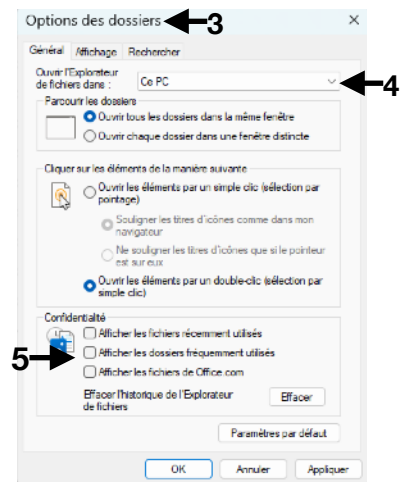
Options des dossiers ×
3
Général Affichage Rechercher

Ouvrir l'Explorateur de fichiers dans : Ce PC
4

Parcourir les dossiers
Ouvrir tous les dossiers dans la même fenêtre
Ouvrir chaque dossier dans une fenêtre distincte

Cliquer sur les éléments de la manière suivante
Ouvrir les éléments par un simple clic (sélection par pointage)
Souligner les titres d'icônes comme dans mon navigateur
Ne souligner les titres d'icônes que si le pointeur est sur eux
Ouvrir les éléments par un double-clic (sélection par simple clic)

Confidentialité
Afficher les fichiers récemment utilisés
5
Afficher les dossiers fréquemment utilisés
Afficher les fichiers de Office.com
Effacer l'historique de l'Explorateur de fichiers
Effacer

Paramètres par défaut

OK Annuler Appliquer